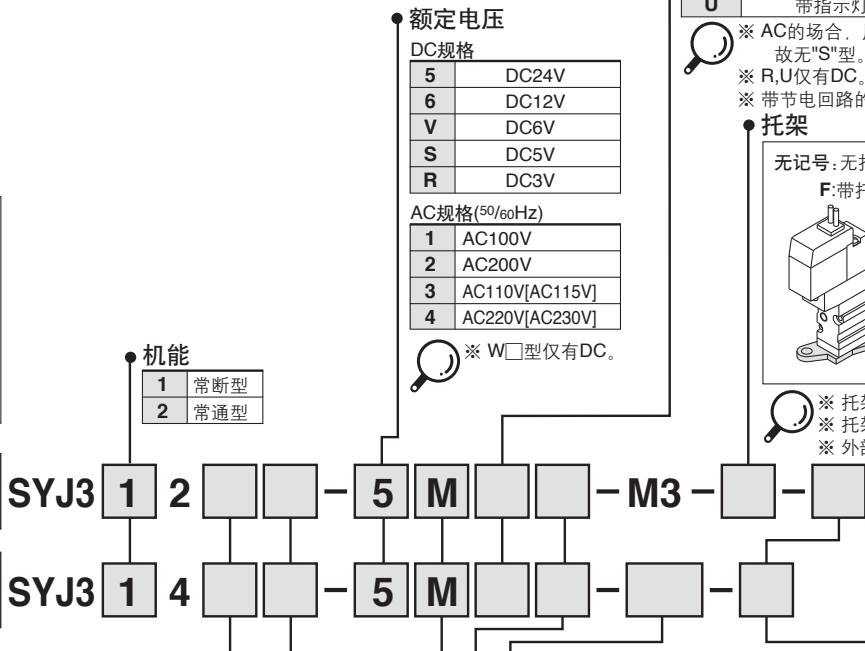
额定电压

DC规格

| 5 | DC24V |
|---|---|
| 6 | DC12V |
| V | DC6V |
| S | DC5V |
| R | DC3V |

AC规格(50/60Hz)

| 1 | AC100V |
|---|---|
| 2 | AC200V |
| 3 | AC110V[AC115V] |
| 4 | AC220V[AC230V] |

※ W□型仅有DC。

带指示灯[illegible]

| U | |
|---|---|

※ AC的场合，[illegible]
故无"S"型。
※ R,U仅有DC。
※ 带节电回路的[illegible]

托架

无记号:无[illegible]
F:带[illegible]

※ 托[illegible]
※ 托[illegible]
※ 外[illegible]

机能

| 1 | 常断型 |
|---|---|
| 2 | 常通型 |

SYJ3 1 2 – 5 M – M3 – –

SYJ3 1 4 – 5 M – –